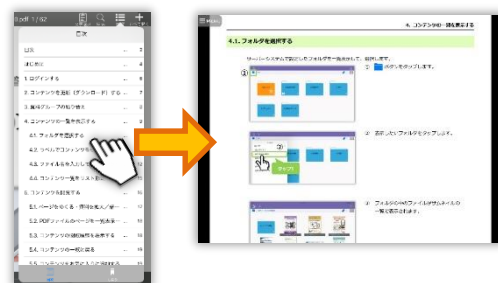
.pdf 1 / 92

目次

はじめに

1. ログインする

2. コンテンツを追加（ダウンロード）する

3. 集中グループの切り替え

4. コンテンツの一覧を表示する

4.1. フォルダを選択する

4.2. すべてのコンテンツを

4.3. ファイルを一覧

4.4. コンテンツ一覧

5. コンテンツを閲覧する

5.1. ページをめくる・拡大縮小

5.2. PDFファイルのページを一覧表示

5.3. コンテンツの詳細情報を表示する

5.4. コンテンツの一括削除

4. コンテンツの一覧を表示する

4.1. フォルダを選択する

① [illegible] をタップします。

② 表示したいフォルダをタップします。

タップ

③ フォルダ内のファイルがサムネイルの一覧で表示されます。